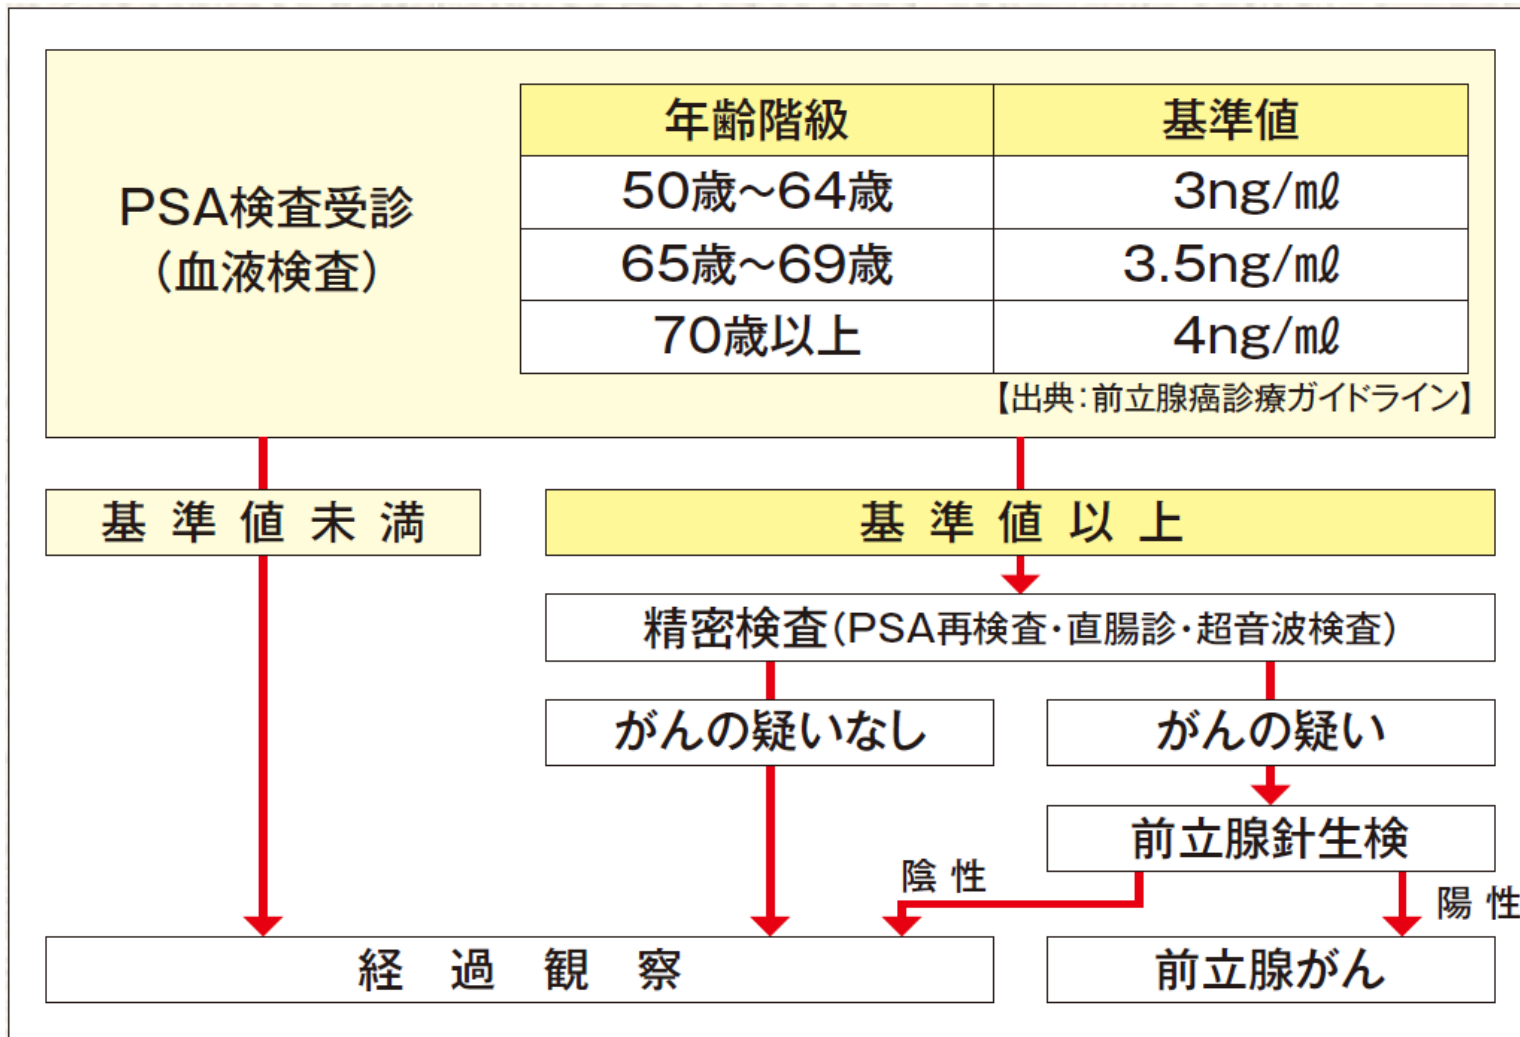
PSA検査受診
(血液検査)

| 年齢階級 | 基準値 |
|---|---|
| 50歳~64歳 | 3ng/mℓ |
| 65歳~69歳 | 3.5ng/mℓ |
| 70歳以上 | 4ng/mℓ |

【出典:前立腺癌診療ガイドライン】

基準値未満

基準値以上

精密検査(PSA再検査・直腸診・超音波検査)

がんの疑いなし

がんの疑い

前立腺針生検

陰性

陽性

経過観察

前立腺がん